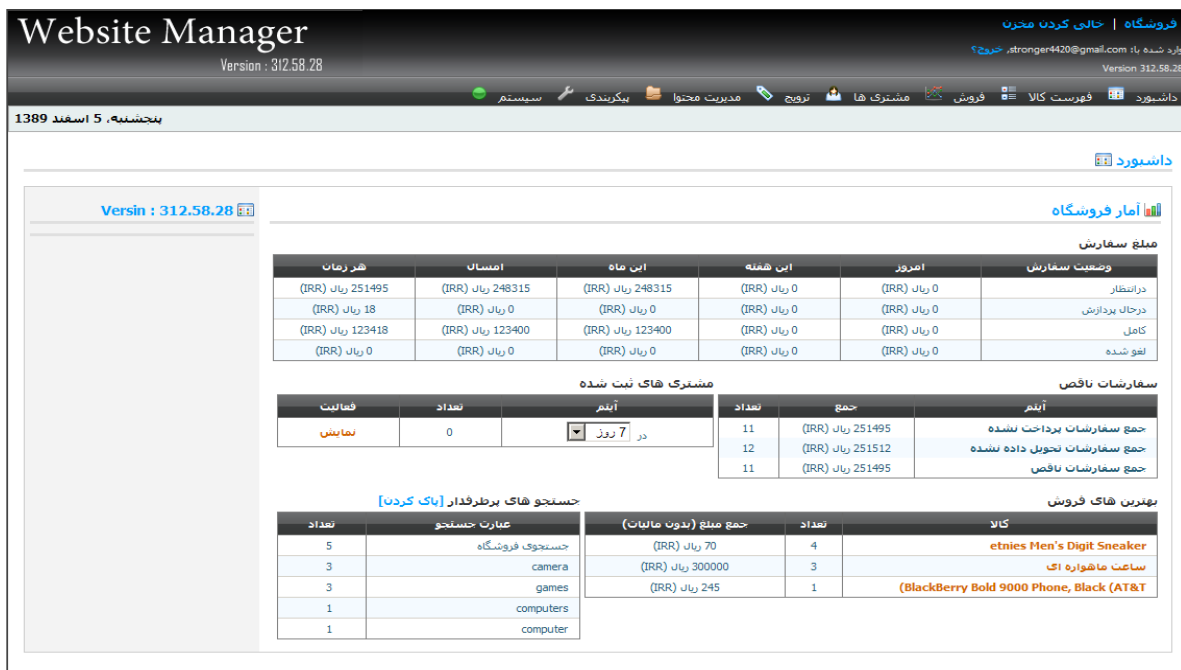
Website Manager
Version : 312.58.28

فروشگاه | خالی کردن مخزن
وارد شده با: stronger4420@gmail.com، خروج؟
Version 312.58.28

داشبورد فهرست کالا فروش مشتری ها ترویج مدیریت محتوا پیکربندی سیستم

پنجشنبه، 5 اسفند 1389

داشبورد

Versin : 312.58.28

آمار فروشگاه

مبلغ سفارش

| وضعیت سفارش | امروز | این هفته | این ماه | امسال | هر زمان |
|---|---|---|---|---|---|
| درانتظار | 0 ریال (IRR) | 0 ریال (IRR) | 248315 ریال (IRR) | 248315 ریال (IRR) | 251495 ریال (IRR) |
| درحال پردازش | 0 ریال (IRR) | 0 ریال (IRR) | 0 ریال (IRR) | 0 ریال (IRR) | 18 ریال (IRR) |
| کامل | 0 ریال (IRR) | 0 ریال (IRR) | 123400 ریال (IRR) | 123400 ریال (IRR) | 123418 ریال (IRR) |
| لغو شده | 0 ریال (IRR) | 0 ریال (IRR) | 0 ریال (IRR) | 0 ریال (IRR) | 0 ریال (IRR) |

سفارشات ناقص

| آیتم | جمع | تعداد |
|---|---|---|
| جمع سفارشات پرداخت نشده | 251495 ریال (IRR) | 11 |
| جمع سفارشات تحویل داده نشده | 251512 ریال (IRR) | 12 |
| جمع سفارشات ناقص | 251495 ریال (IRR) | 11 |

مشتری های ثبت شده

| آیتم | تعداد | فعالیت |
|---|---|---|
| در 7 روز | 0 | نمایش |

بهترین های فروش

| کالا | تعداد | جمع مبلغ (بدون مالیات) |
|---|---|---|
| etnies Men's Digit Sneaker | 4 | 70 ریال (IRR) |
| ساعت ماهواره ای | 3 | 300000 ریال (IRR) |
| (BlackBerry Bold 9000 Phone, Black (AT&T | 1 | 245 ریال (IRR) |

جستجو های پرطرفدار [پاک کردن]

| عبارت جستجو | تعداد |
|---|---|
| جستجوی فروشگاه | 5 |
| camera | 3 |
| games | 3 |
| computers | 1 |
| computer | 1 |